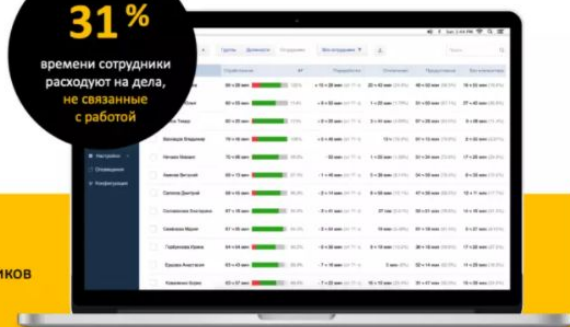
31 %
времени сотрудники расходуют на дела, не связанные с работой

Группы
Должности
Отделение
Все сотрудники
Продуктивное
Продуктивно
Отвлечение
Непродуктивно
Без активности
Настройки
Оповещения
Конфигурация
Зиновьев Владимир
Нечаев Михаил
Ананьев Виталий
Орлов Дмитрий
Степановская Анастасия
Семёнова Мария
Горбунова Ирина
Юдкова Анастасия
Кожевников Борис

иков